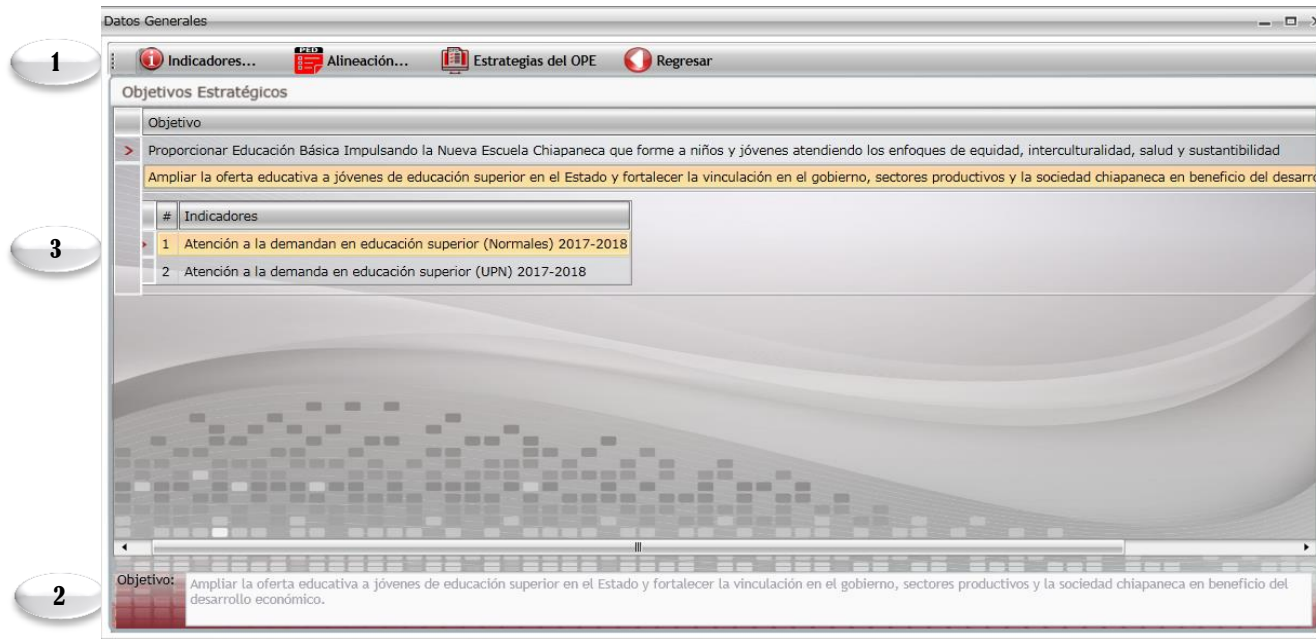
Datos Generales

1

Indicadores... PED Alineación... Estrategias del OPE Regresar

Objetivos Estratégicos

Objetivo

> Proporcionar Educación Básica Impulsando la Nueva Escuela Chiapaneca que forme a niños y jóvenes atendiendo los enfoques de equidad, interculturalidad, salud y sustantibilidad

Ampliar la oferta educativa a jóvenes de educación superior en el Estado y fortalecer la vinculación en el gobierno, sectores productivos y la sociedad chiapaneca en beneficio del desarro

3

| # | Indicadores |
|---|---|
| 1 | Atención a la demandan en educación superior (Normales) 2017-2018 |
| 2 | Atención a la demanda en educación superior (UPN) 2017-2018 |

2

Objetivo: Ampliar la oferta educativa a jóvenes de educación superior en el Estado y fortalecer la vinculación en el gobierno, sectores productivos y la sociedad chiapaneca en beneficio del desarrollo económico.